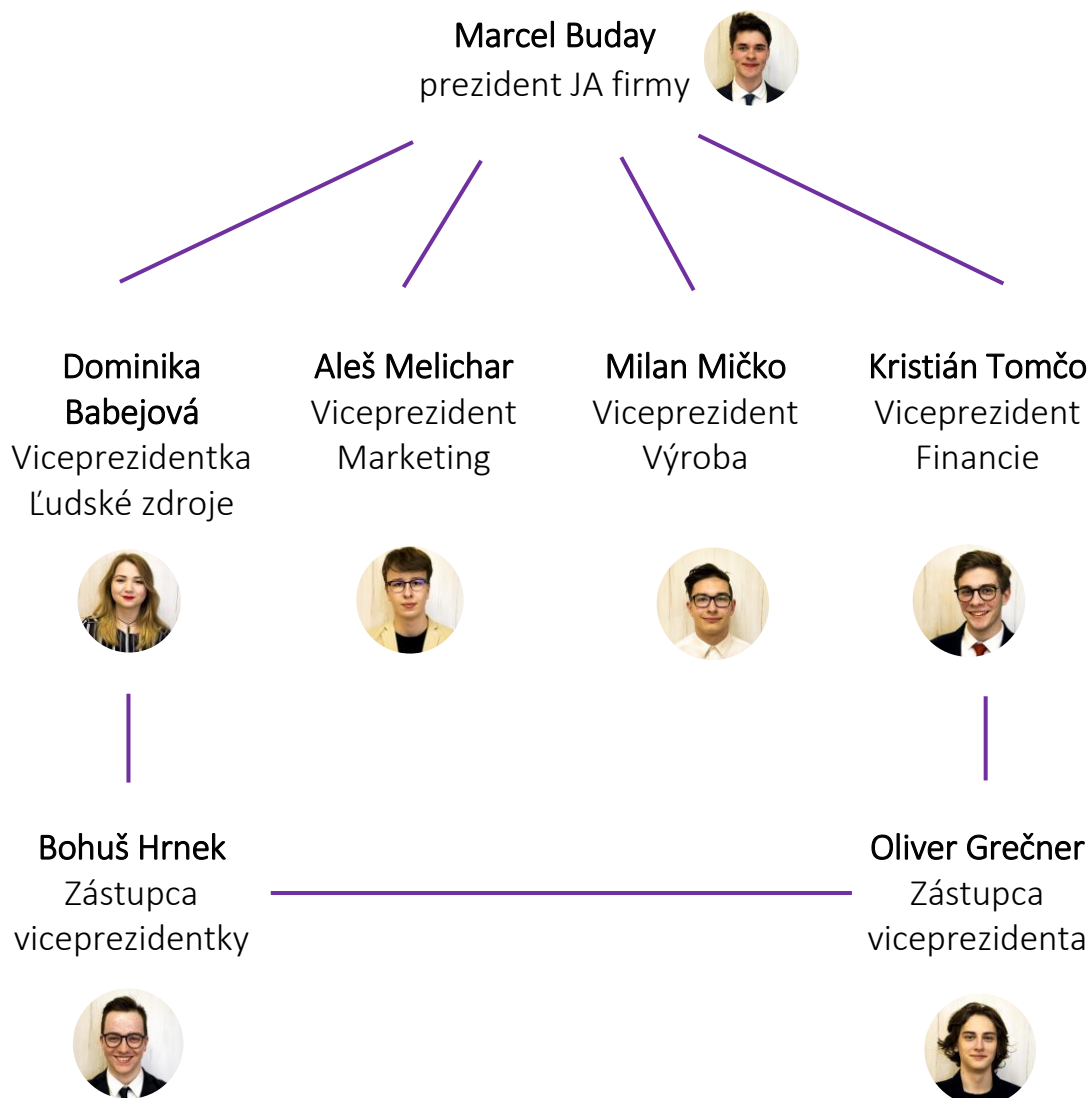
Marcel Buday
prezident JA firmy

Dominika Babejová
Viceprezidentka
Ľudské zdroje

Aleš Melichar
Viceprezident
Marketing

Milan Mičko
Viceprezident
Výroba

Kristián Tomčo
Viceprezident
Financie

Bohuš Hrnek
Zástupca
viceprezidentky

Oliver Grečner
Zástupca
viceprezidenta